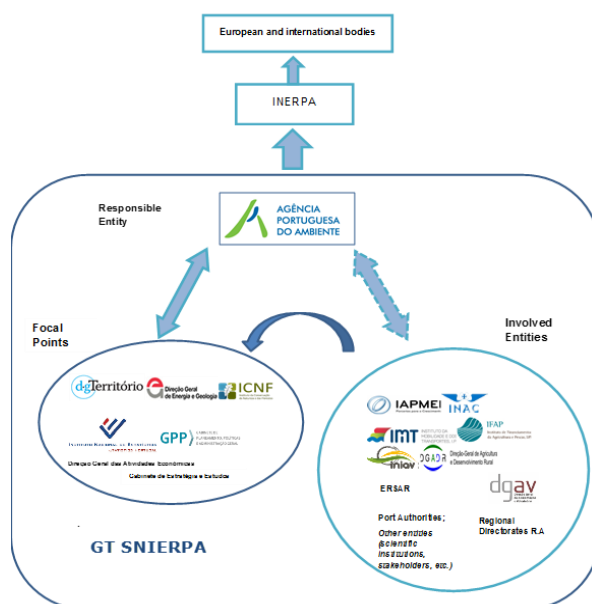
European and international bodies

INERPA

Responsible Entity

AGÊNCIA PORTUGUESA DO AMBIENTE

Focal Points

dgTerritório

Direção Geral de Energia e Geologia

ICNF

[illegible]

GPP

Direção Geral das Atividades Económicas

Gabinete de Estratégia e Estudos

Involved Entities

IAPMEI

INAC

IMT

IFAP

iniav

DGADR

Direção-Geral de Agricultura e Desenvolvimento Rural

ERSAR

dgav

Port Authorities;

Other entities (scientific institutions, stakeholders, etc.)

Regional Directorates R.A

GT SNIERPA